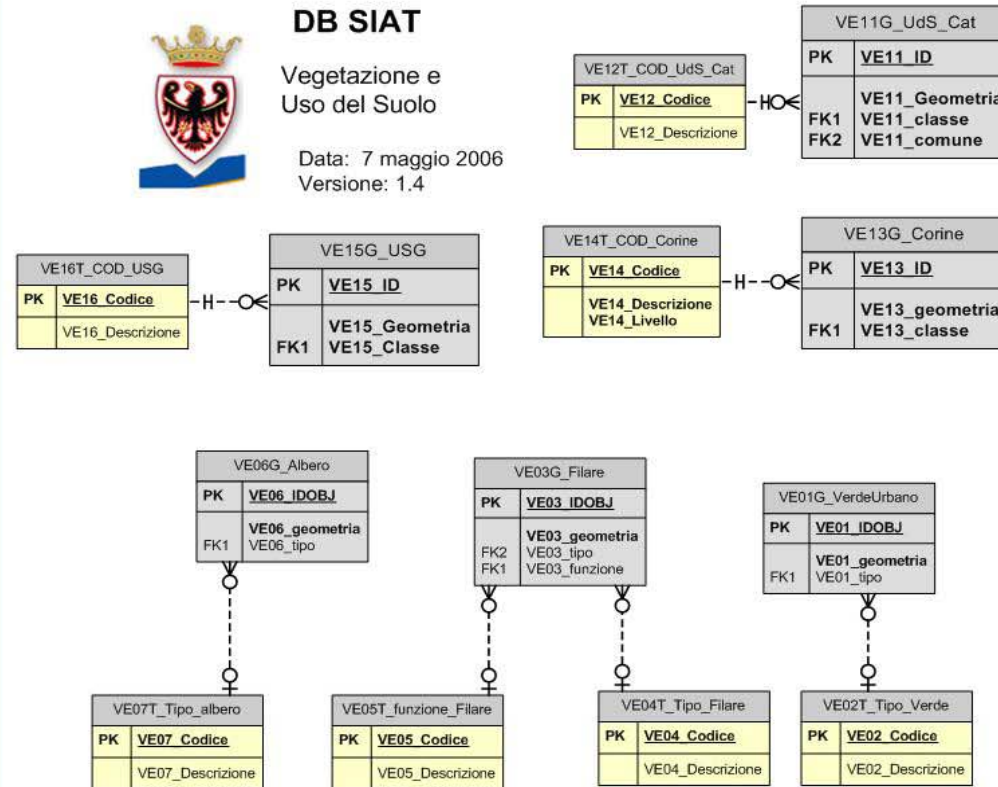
DB SIAT

Vegetazione e Uso del Suolo

Data: 7 maggio 2006
Versione: 1.4

VE12T_COD_UdS_Cat
| PK | VE12_Codice |
|---|---|
| | VE12_Descrizione |

VE11G_UdS_Cat
| PK | VE11_ID |
|---|---|
| FK1 FK2 | VE11_Geometria VE11_classe VE11_comune |

VE16T_COD_USG
| PK | VE16_Codice |
|---|---|
| | VE16_Descrizione |

VE15G_USG
| PK | VE15_ID |
|---|---|
| FK1 | VE15_Geometria VE15_Classe |

VE14T_COD_Corine
| PK | VE14_Codice |
|---|---|
| | VE14_Descrizione VE14_Livello |

VE13G_Corine
| PK | VE13_ID |
|---|---|
| FK1 | VE13_geometria VE13_classe |

VE06G_Albero
| PK | VE06_IDOBJ |
|---|---|
| FK1 | VE06_geometria VE06_tipo |

VE03G_Filare
| PK | VE03_IDOBJ |
|---|---|
| FK2 FK1 | VE03_geometria VE03_tipo VE03_funzione |

VE01G_VerdeUrbano
| PK | VE01_IDOBJ |
|---|---|
| FK1 | VE01_geometria VE01_tipo |

VE07T_Tipo_albero
| PK | VE07_Codice |
|---|---|
| | VE07_Descrizione |

VE05T_funzione_Filare
| PK | VE05_Codice |
|---|---|
| | VE05_Descrizione |

VE04T_Tipo_Filare
| PK | VE04_Codice |
|---|---|
| | VE04_Descrizione |

VE02T_Tipo_Verde
| PK | VE02_Codice |
|---|---|
| | VE02_Descrizione |